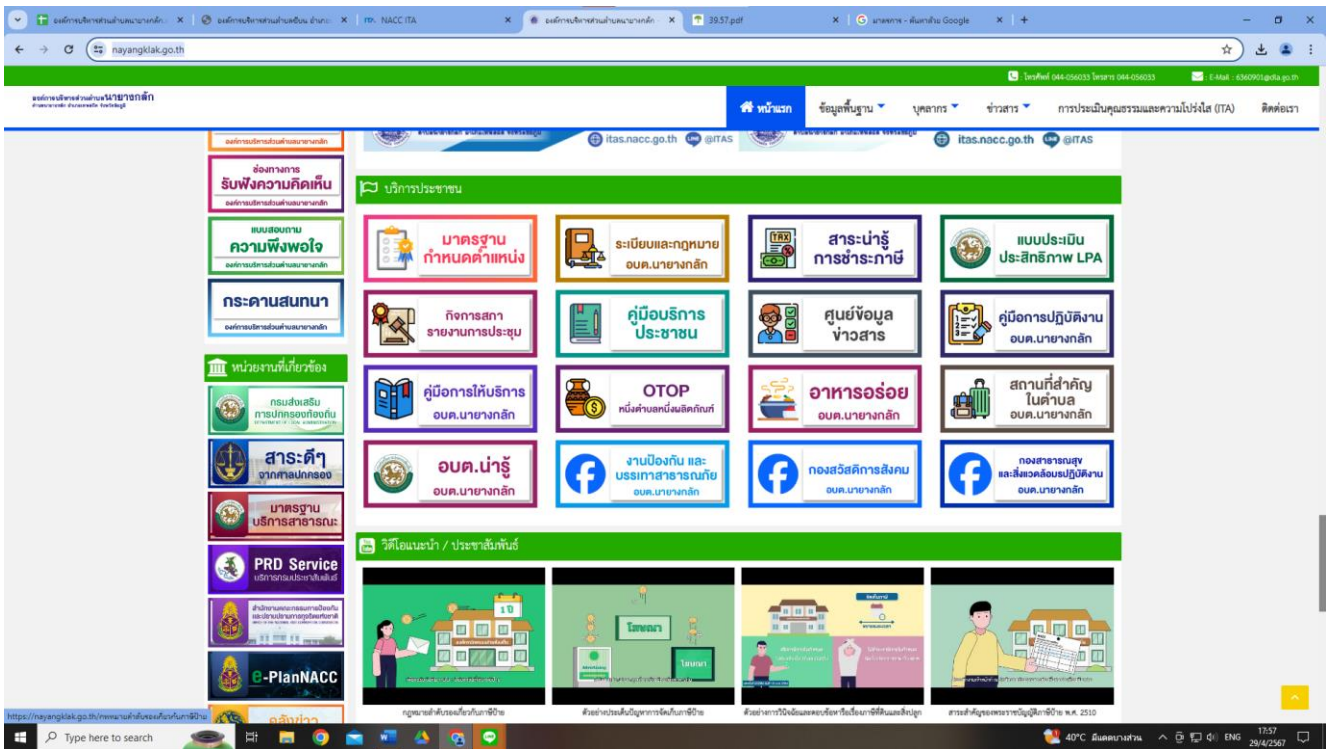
องค์การบริหารส่วนตำบลนายางกลัก × | องค์การบริหารส่วนตำบลซับใหญ่ อำเภอ × | NACC ITA × | องค์การบริหารส่วนตำบลนายางกลัก × | 39.57.pdf × | มาตรการ - ค้นหาด้วย Google × | +

nayangklak.go.th

โทรศัพท์ 044-056033 โทรสาร 044-056033 E-Mail : 6360901@dla.go.th

องค์การบริหารส่วนตำบลนายางกลัก

หน้าแรก ข้อมูลพื้นฐาน บุคลากร ข่าวสาร การประเมินคุณธรรมและความโปร่งใส (ITA) ติดต่อเรา

องค์การบริหารส่วนตำบลนายางกลัก

itas.nacc.go.th @ITAS itas.nacc.go.th @ITAS

ช่องทางการ รับฟังความคิดเห็น องค์การบริหารส่วนตำบลนายางกลัก

แบบสอบถาม ความพึงพอใจ องค์การบริหารส่วนตำบลนายางกลัก

กระดานสนทนา องค์การบริหารส่วนตำบลนายางกลัก

หน่วยงานที่เกี่ยวข้อง

กรมส่งเสริม การปกครองท้องถิ่น

สาระดีๆ จากศาลปกครอง

มาตรฐาน บริการสาธารณะ

PRD Service บริการกรมประชาสัมพันธ์

e-PlanNACC

บริการประชาชน

มาตรฐาน กำหนดตำแหน่ง

ระเบียบและกฎหมาย อบต.นายางกลัก

สาระน่ารู้ การชำระภาษี

แบบประเมิน ประสิทธิภาพ LPA

กิจการสภา รายงานการประชุม

คู่มือบริการ ประชาชน

ศูนย์ข้อมูล ข่าวสาร

คู่มือการปฏิบัติงาน อบต.นายางกลัก

คู่มือการให้บริการ อบต.นายางกลัก

OTOP หนึ่งตำบลหนึ่งผลิตภัณฑ์

อาหารอร่อย อบต.นายางกลัก

สถานที่สำคัญ ในตำบล อบต.นายางกลัก

อบต.น่ารู้ อบต.นายางกลัก

งานป้องกัน และ บรรเทาสาธารณภัย อบต.นายางกลัก

กองสวัสดิการสังคม อบต.นายางกลัก

กองสาธารณสุข และสิ่งแวดล้อมปฏิบัติงาน อบต.นายางกลัก

วิดีโอแนะนำ / ประชาสัมพันธ์

กฎหมายสำคับรอบเกี่ยวกับภาษีป้าย

ตัวอย่างประเด็นปัญหาการจัดเก็บภาษีป้าย

ตัวอย่างการวินิจฉัยและตอบข้อหารือเรื่องภาษีที่ดินและสิ่งปลูก

สาระสำคัญของพระราชบัญญัติภาษีป้าย พ.ศ. 2510

https://nayangklak.go.th/กฎหมายสำคัญรอบเกี่ยวกับภาษีป้าย

Type here to search

40°C มีแดดบางส่วน ENG 17:57 29/4/2567